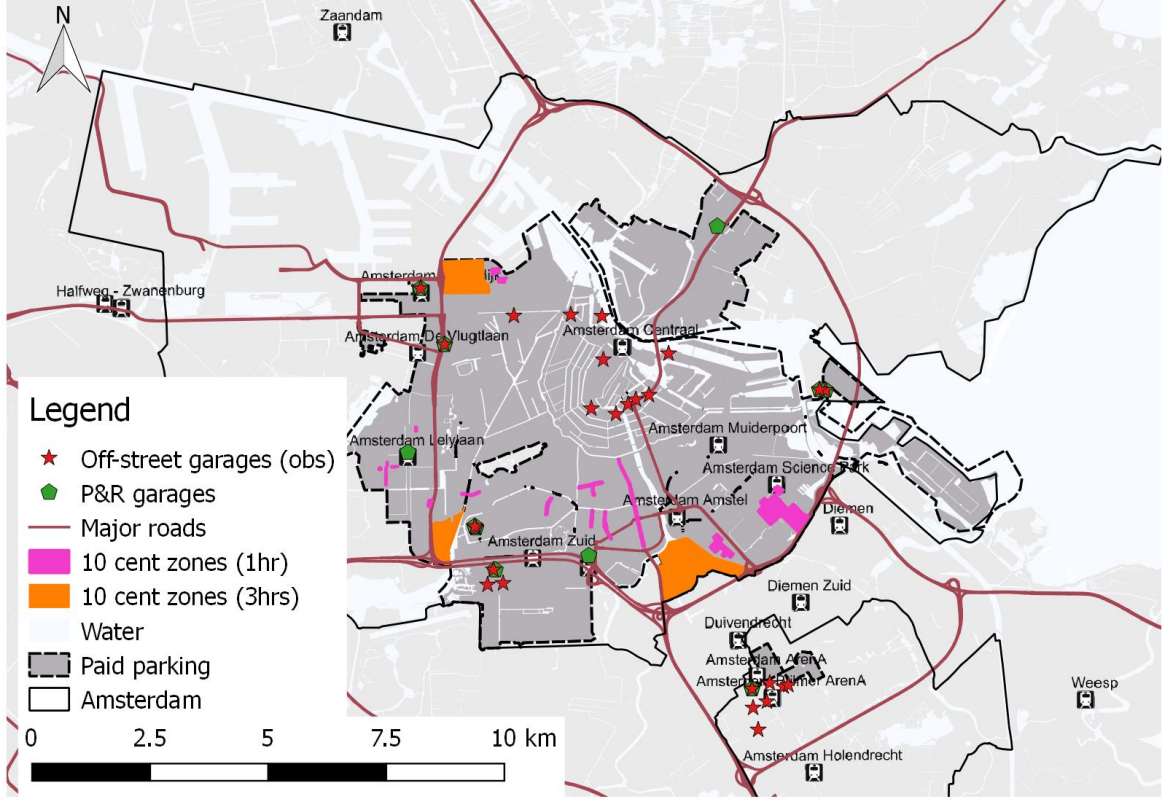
N

Zaandam

Halfweg - Zwanenburg

Amsterdam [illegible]

Amsterdam De Vlugtlaan

Amsterdam Centraal

Amsterdam Lelylaan

Amsterdam Muiderpoort

Amsterdam Science Park

Amsterdam Amstel

Diemen

Amsterdam Zuid

Diemen Zuid

Duivendrecht

Amsterdam ArenA

Amsterdam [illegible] ArenA

Weesp

Amsterdam Holendrecht

Legend
Off-street garages (obs)
P&R garages
Major roads
10 cent zones (1hr)
10 cent zones (3hrs)
Water
Paid parking
Amsterdam

0 2.5 5 7.5 10 km